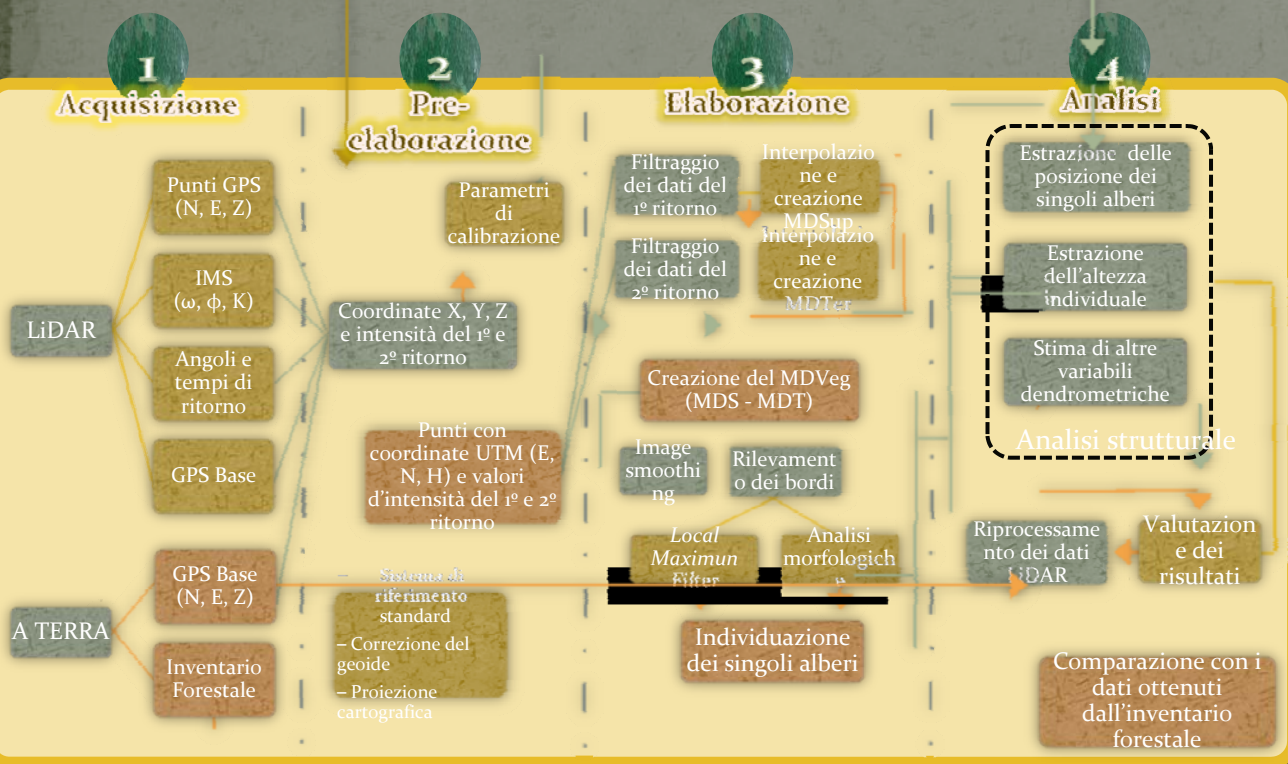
1
Acquisizione

2
Pre-elaborazione

3
Elaborazione

4
Analisi

LiDAR

Punti GPS (N, E, Z)

IMS (ω, ϕ, K)

Angoli e tempi di ritorno

GPS Base

A TERRA

GPS Base (N, E, Z)

Inventario Forestale

Parametri di calibrazione

Coordinate X, Y, Z e intensità del 1º e 2º ritorno

Punti con coordinate UTM (E, N, H) e valori d'intensità del 1º e 2º ritorno

Sistema di riferimento standard
– Correzione del geoide
– Proiezione cartografica

Filtraggio dei dati del 1º ritorno

Interpolazione e creazione MDSup

Filtraggio dei dati del 2º ritorno

Interpolazione e creazione MDTer

Creazione del MDVeg (MDS - MDT)

Image smoothing

Rilevamento dei bordi

Local Maximun Filter

Analisi morfologiche

Individuazione dei singoli alberi

Estrazione delle posizione dei singoli alberi

Estrazione dell'altezza individuale

Stima di altre variabili dendrometriche

Analisi strutturale

Riprocessamento dei dati LiDAR

Valutazione e dei risultati

Comparazione con i dati ottenuti dall'inventario forestale